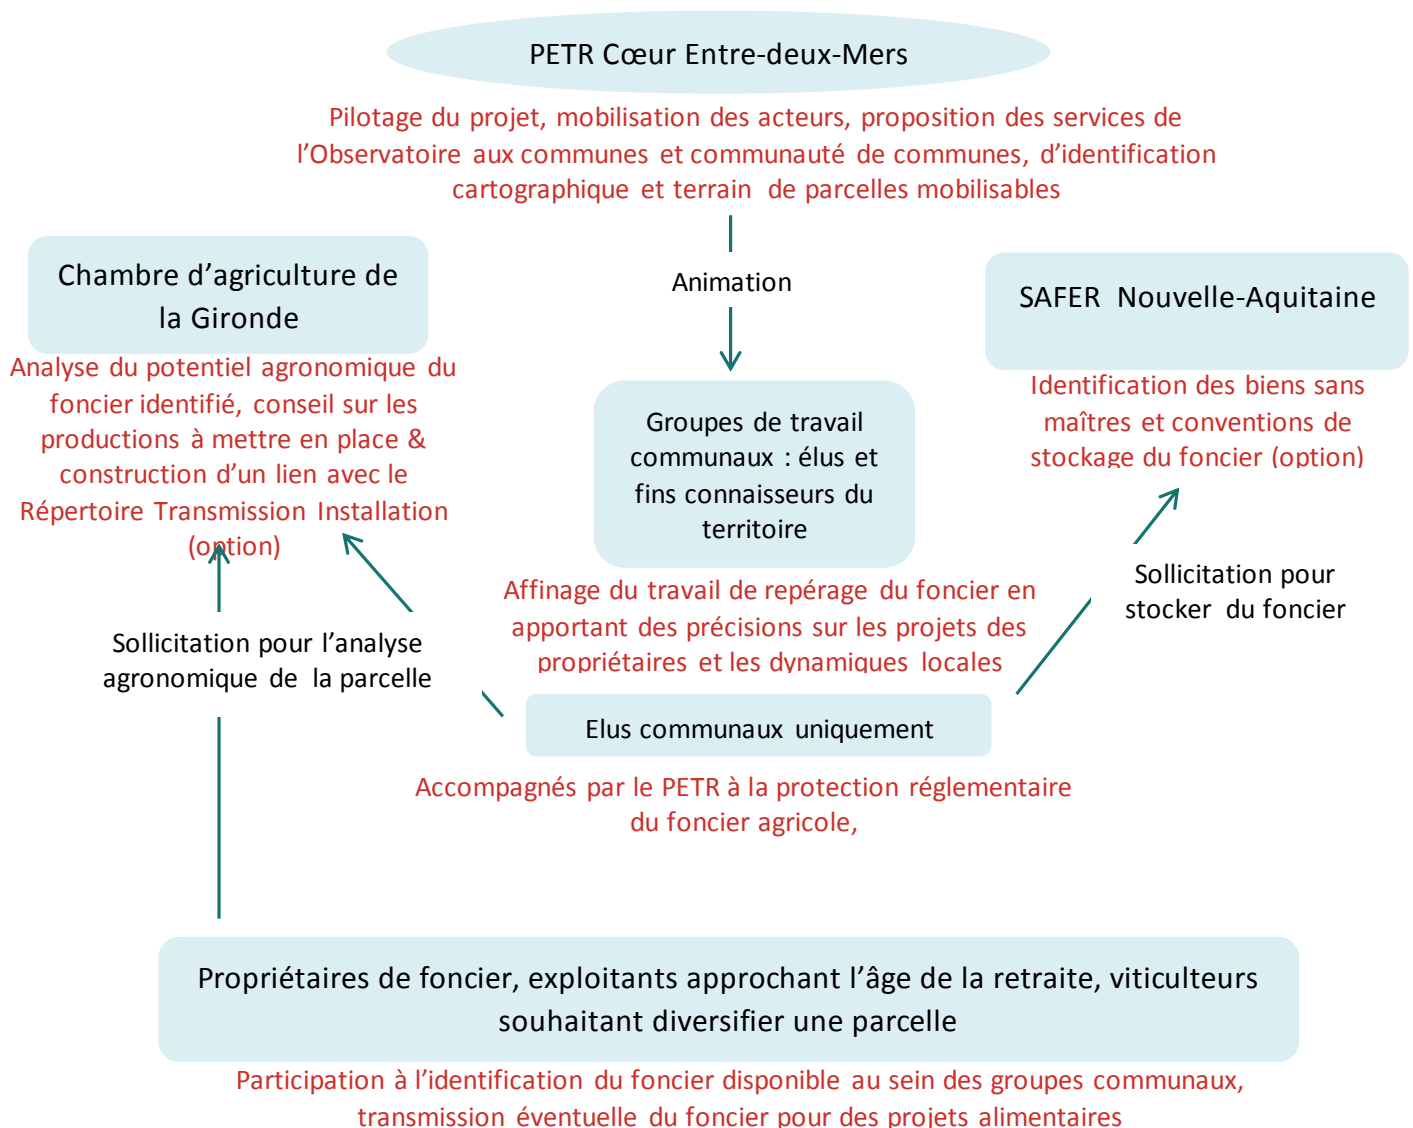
PETR Cœur Entre-deux-Mers

Pilotage du projet, mobilisation des acteurs, proposition des services de l'Observatoire aux communes et communauté de communes, d'identification cartographique et terrain de parcelles mobilisables

Animation

Chambre d'agriculture de la Gironde

Analyse du potentiel agronomique du foncier identifié, conseil sur les productions à mettre en place & construction d'un lien avec le Répertoire Transmission Installation (option)

Groupes de travail communaux : élus et fins connaisseurs du territoire

SAFER Nouvelle-Aquitaine

Identification des biens sans maîtres et conventions de stockage du foncier (option)

Affinage du travail de repérage du foncier en apportant des précisions sur les projets des propriétaires et les dynamiques locales

Sollicitation pour stocker du foncier

Sollicitation pour l'analyse agronomique de la parcelle

Elus communaux uniquement

Accompagnés par le PETR à la protection réglementaire du foncier agricole,

Propriétaires de foncier, exploitants approchant l'âge de la retraite, viticulteurs souhaitant diversifier une parcelle

Participation à l'identification du foncier disponible au sein des groupes communaux, transmission éventuelle du foncier pour des projets alimentaires